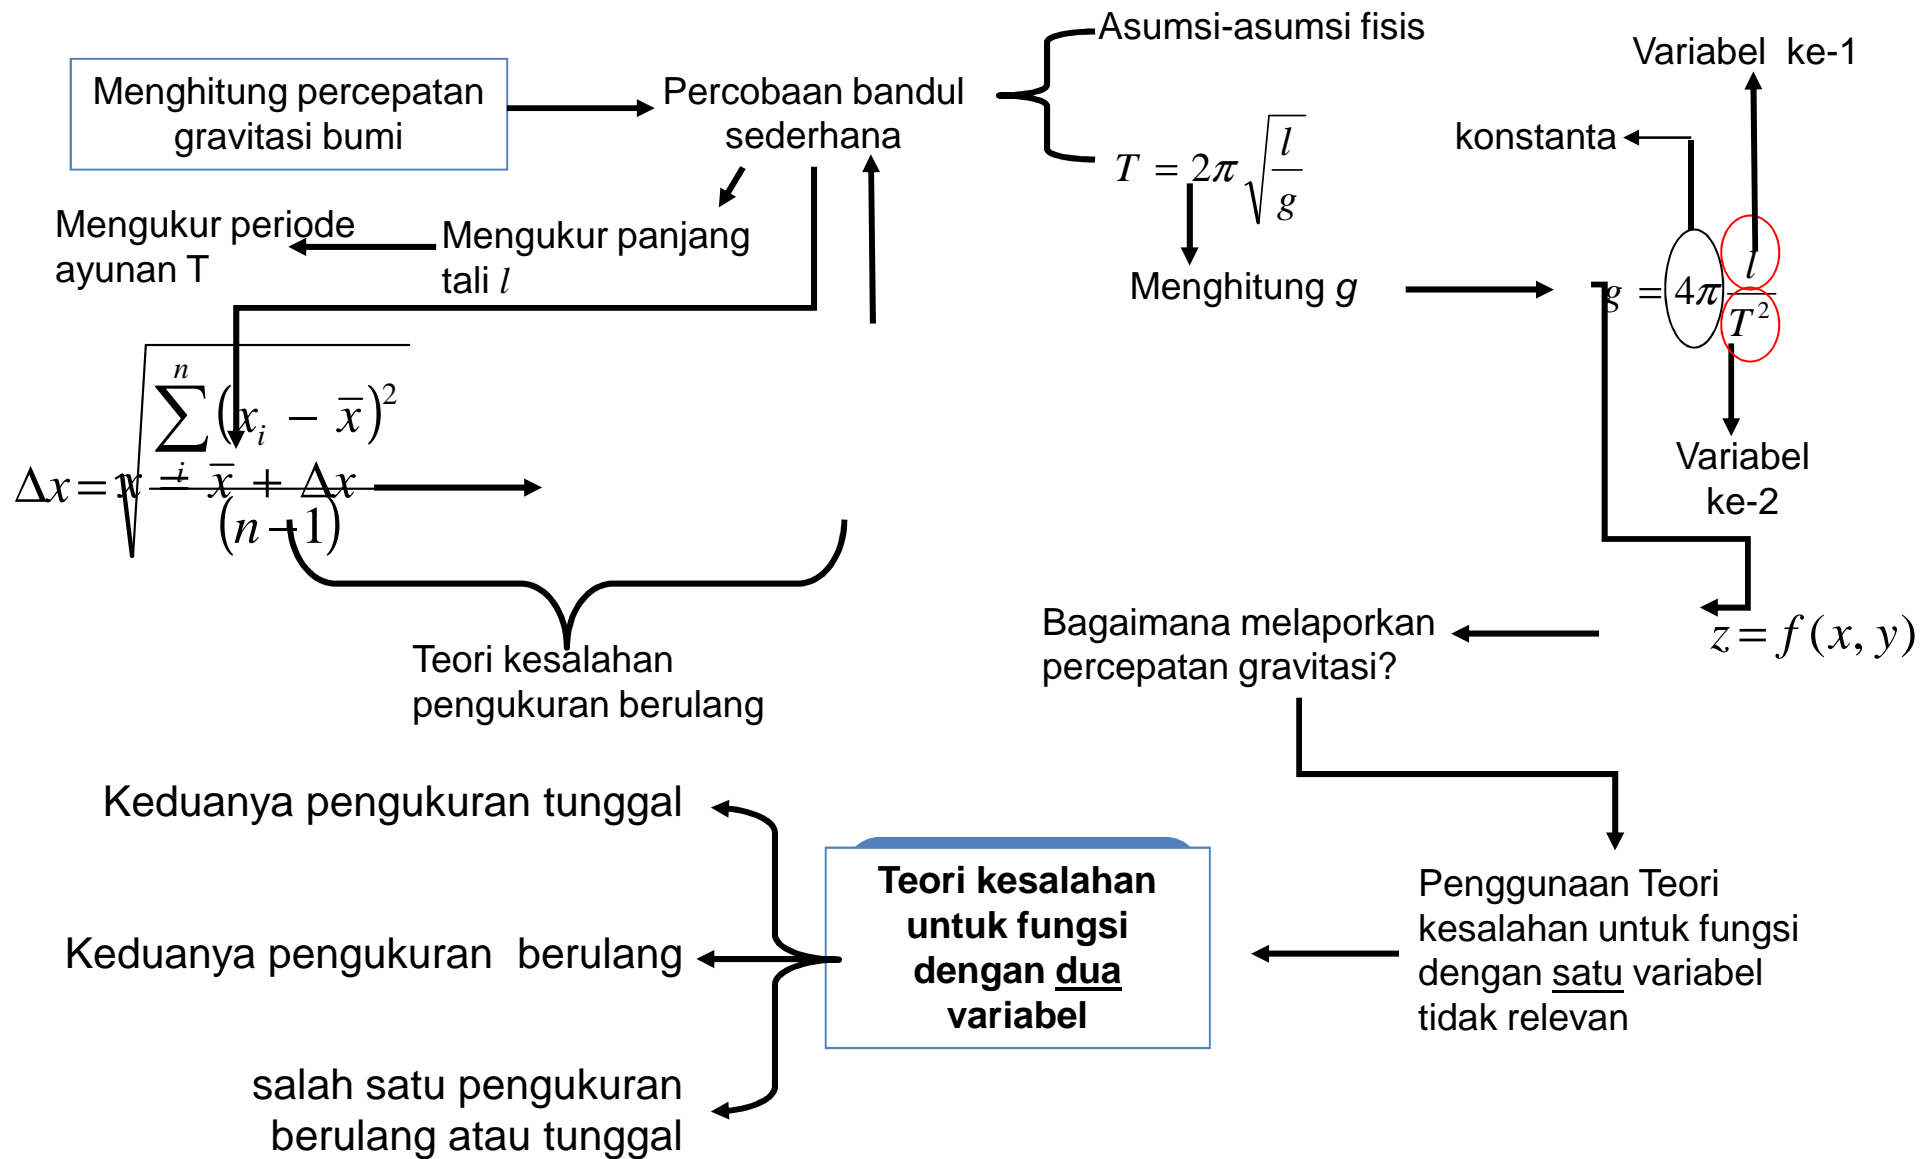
Menghitung percepatan gravitasi bumi

Percobaan bandul sederhana

Asumsi-asumsi fisis

$T = 2\pi\sqrt{\frac{l}{g}}$

Variabel ke-1

konstanta

Mengukur periode ayunan T

Mengukur panjang tali $l$

Menghitung $g$

$g = 4\pi^2 \frac{l}{T^2}$

$\Delta x = \sqrt{\frac{\sum_{i}^{n}(x_i - \overline{x})^2}{(n-1)}}$

$x = \overline{x} \pm \Delta x$

Variabel ke-2

Teori kesalahan pengukuran berulang

Bagaimana melaporkan percepatan gravitasi?

$z = f(x, y)$

Keduanya pengukuran tunggal

Keduanya pengukuran berulang

salah satu pengukuran berulang atau tunggal

Teori kesalahan untuk fungsi dengan dua variabel

Penggunaan Teori kesalahan untuk fungsi dengan satu variabel tidak relevan